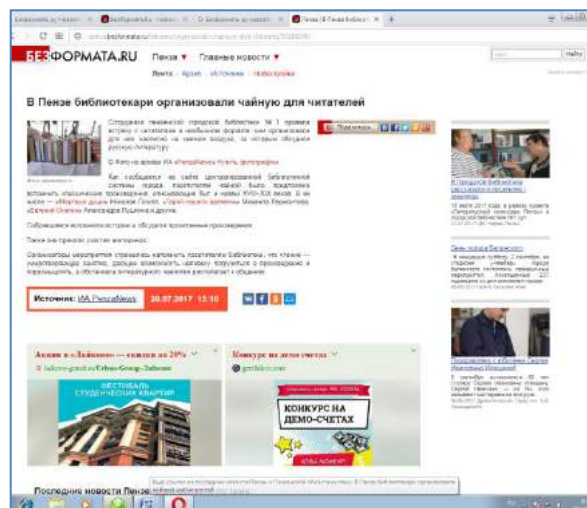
БЕЗФОРМАТА.RU Пенза ▼ Главные новости ▼

Новости · Архив · Источники · Новостройки

В Пензе библиотекари организовали чайную для читателей

Сотрудники пензенской городской библиотеки № 7 провели встречу с читателями в необычном формате: они организовали для них чаепитие на свежем воздухе, за которым обсудили русскую литературу.

© Фото из архива ИА «PenzaNews» Купить фотографию

Как сообщается на сайте централизованной библиотечной системы города, посетителям «чайной» было предложено вспомнить классические произведения, описывающие быт и нравы XVIII–XIX веков. В их числе — «Мертвые души» Николая Гоголя, «Герой нашего времени» Михаила Лермонтова, «Евгений Онегин» Александра Пушкина и другие.

Собравшиеся вспомнили историю и обсудили прочитанные произведения.

Также они приняли участие викторинах.

Организаторы мероприятия стремились напомнить посетителям библиотеки, что чтение — неисчерпаемый источник, дающий возможность наглядно погрузиться в произведение и порассуждать, в обстановке литературного чаепития располагает к общению.

Источник: ИА PenzaNews 20.07.2017 13:10

Акции в «Лайково» — скидки до 20%

Конкурс на демо-счетах

ФЕСТИВАЛЬ СТУДЕНЧЕСКИХ КВАРТИР

КОНКУРС НА ДЕМО-СЧЕТАХ

Последние новости Пензе

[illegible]